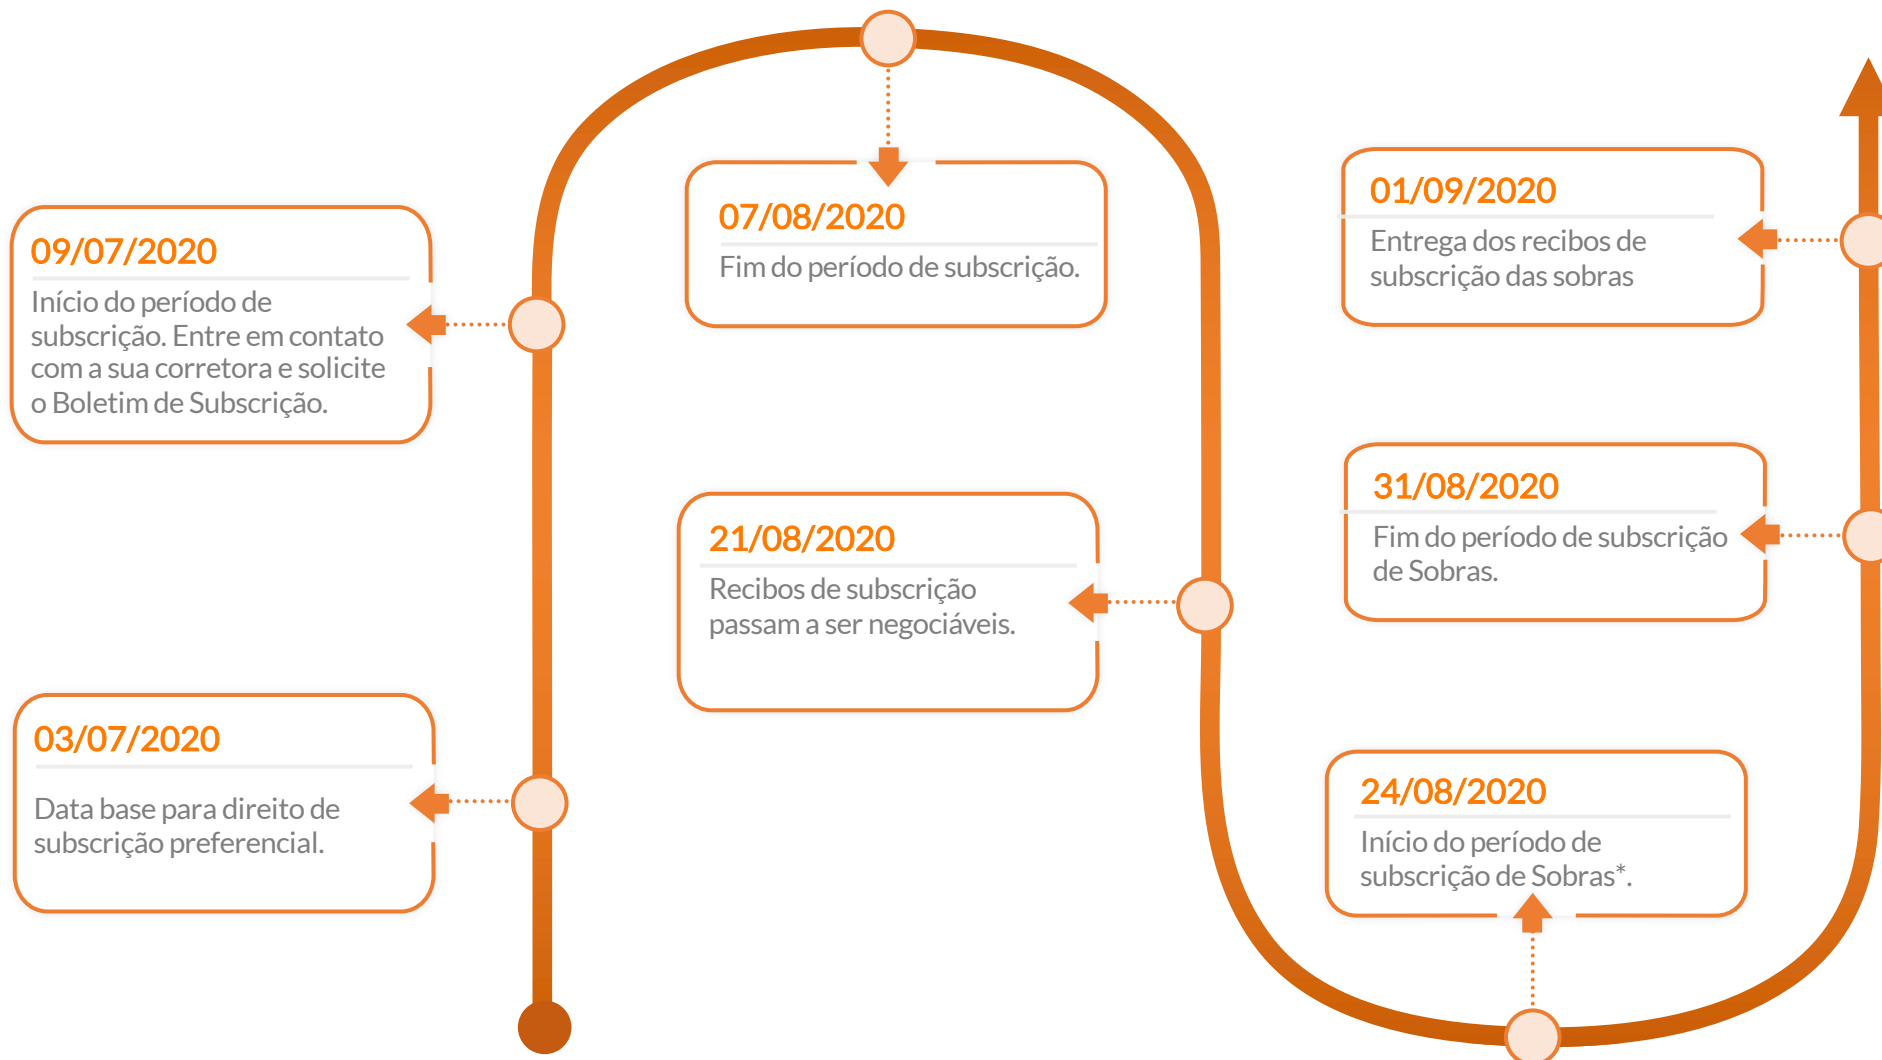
03/07/2020

Data base para direito de subscrição preferencial.

09/07/2020

Início do período de subscrição. Entre em contato com a sua corretora e solicite o Boletim de Subscrição.

07/08/2020

Fim do período de subscrição.

21/08/2020

Recibos de subscrição passam a ser negociáveis.

24/08/2020

Início do período de subscrição de Sobras*.

31/08/2020

Fim do período de subscrição de Sobras.

01/09/2020

Entrega dos recibos de subscrição das sobras